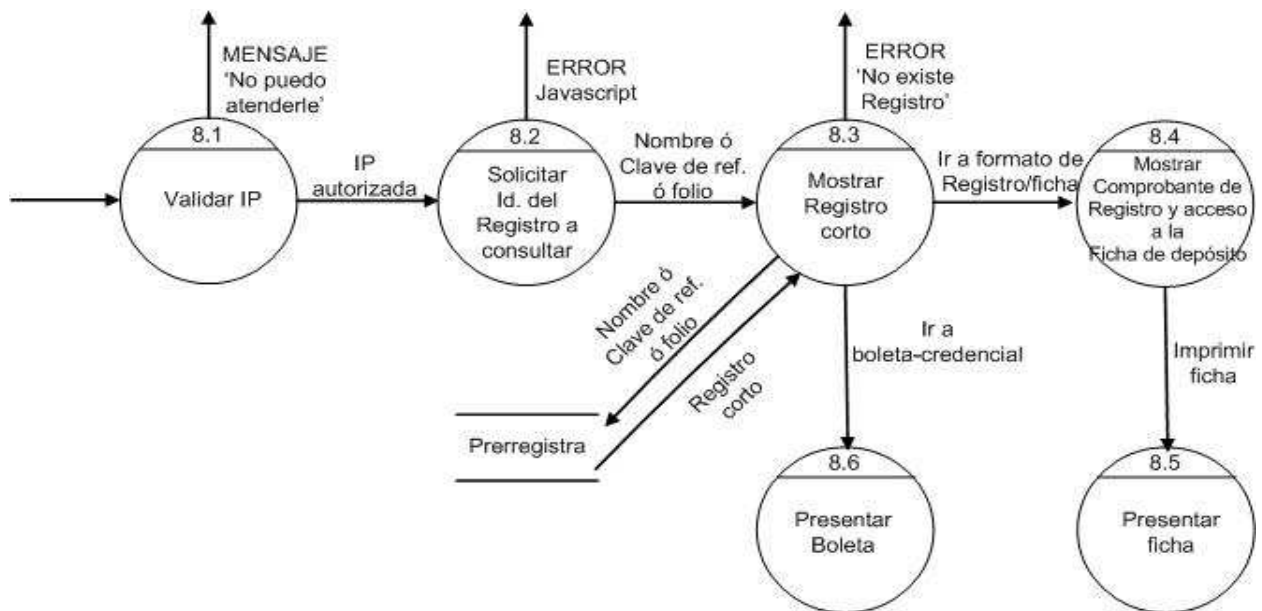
MENSAJE 'No puedo atenderle'

ERROR Javascript

ERROR 'No existe Registro'

8.1
Validar IP

IP autorizada

8.2
Solicitar Id. del Registro a consultar

Nombre ó Clave de ref. ó folio

8.3
Mostrar Registro corto

Ir a formato de Registro/ficha

8.4
Mostrar Comprobante de Registro y acceso a la Ficha de depósito

Nombre ó Clave de ref. ó folio

Registro corto

Prerregistra

Ir a boleta-credencial

Imprimir ficha

8.6
Presentar Boleta

8.5
Presentar ficha